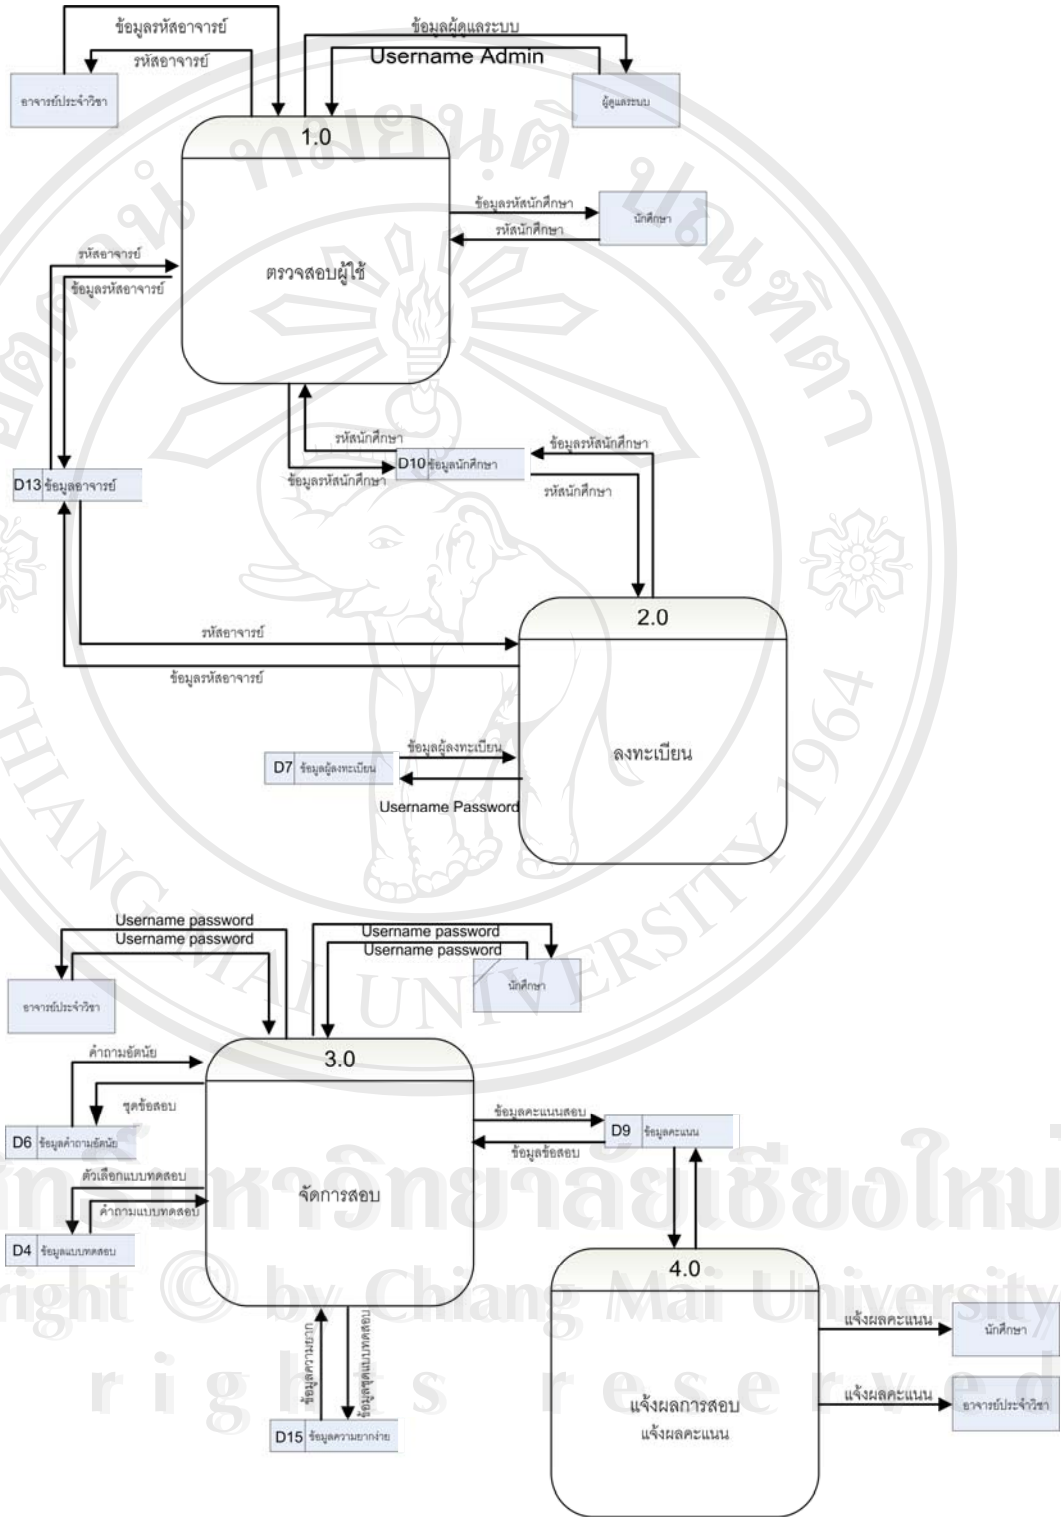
ข้อมูลรหัสอาจารย์
รหัสอาจารย์
อาจารย์ประจำวิชา
ข้อมูลผู้ดูแลระบบ
Username Admin
ผู้ดูแลระบบ
1.0
ตรวจสอบผู้ใช้
ข้อมูลรหัสนักศึกษา
รหัสนักศึกษา
นักศึกษา
รหัสอาจารย์
ข้อมูลรหัสอาจารย์
รหัสนักศึกษา
ข้อมูลรหัสนักศึกษา
D10 ข้อมูลนักศึกษา
ข้อมูลรหัสนักศึกษา
รหัสนักศึกษา
D13 ข้อมูลอาจารย์
รหัสอาจารย์
ข้อมูลรหัสอาจารย์
2.0
ลงทะเบียน
D7 ข้อมูลผู้ลงทะเบียน
ข้อมูลผู้ลงทะเบียน
Username Password
Username password
Username password
อาจารย์ประจำวิชา
Username password
Username password
นักศึกษา
3.0
จัดการสอบ
คำถามอัตนัย
ชุดข้อสอบ
D6 ข้อมูลคำถามอัตนัย
ตัวเลือกแบบทดสอบ
คำถามแบบทดสอบ
D4 ข้อมูลแบบทดสอบ
ข้อมูลคะแนนสอบ
ข้อมูลข้อสอบ
D9 ข้อมูลคะแนน
ข้อมูลความยาก
ข้อมูลแบบทดสอบ
D15 ข้อมูลความยากง่าย
4.0
แจ้งผลการสอบ
แจ้งผลคะแนน
แจ้งผลคะแนน
นักศึกษา
แจ้งผลคะแนน
อาจารย์ประจำวิชา
ลิขสิทธิ์มหาวิทยาลัยเชียงใหม่
Copyright © by Chiang Mai University
All rights reserved